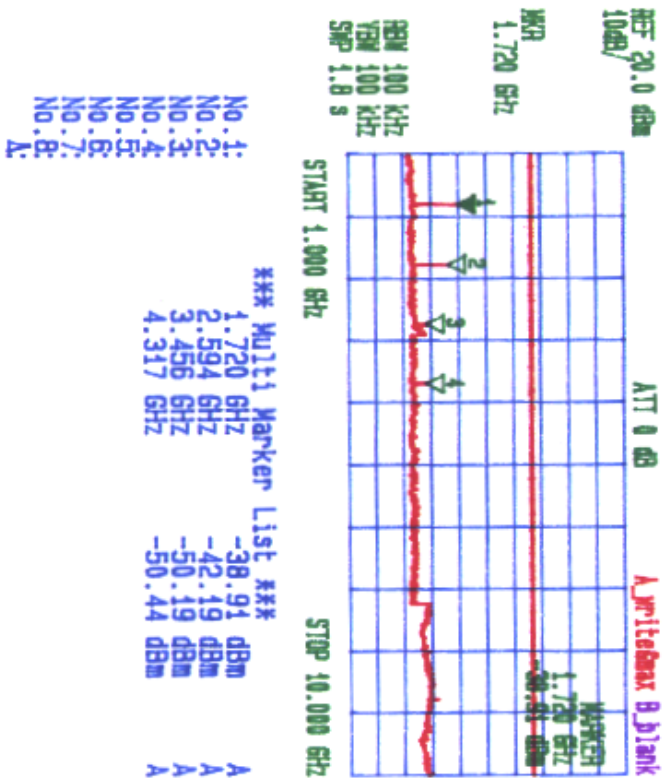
REF 20.0 dBm
10dB/

MKR
1.720 GHz

RBW 100 kHz
VBW 100 kHz
SWP 1.8 s

ATT 0 dB

A_writemax B_blank

MARKER
1.720 GHz
-38.91 dBm

START 1.000 GHz

STOP 10.000 GHz

*** Multi Marker List ***

| | | | |
|---|---|---|---|
| No.1: | 1.720 GHz | -38.91 dBm | A |
| No.2: | 2.594 GHz | -42.19 dBm | A |
| No.3: | 3.456 GHz | -50.19 dBm | A |
| No.4: | 4.317 GHz | -50.44 dBm | A |
| No.5: | | | |
| No.6: | | | |
| No.7: | | | |
| No.8: | | | |
| A: | | | |